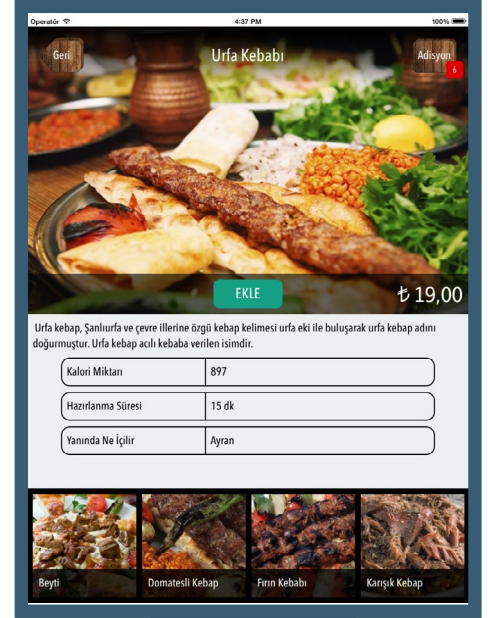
Operatör
4:37 PM
100%

Geri
Urfa Kebabı
Adisyon
6

EKLE
₺ 19,00

Urfa kebap, Şanlıurfa ve çevre illerine özgü kebap kelimesi urfa eki ile buluşarak urfa kebap adını doğurmuştur. Urfa kebap acılı kebaba verilen isimdir.

| Kalori Miktarı | 897 |
|---|---|
| Hazırlanma Süresi | 15 dk |
| Yanında Ne İçilir | Ayran |

Beyti
Domatesli Kebap
Fırın Kebabı
Karışık Kebap